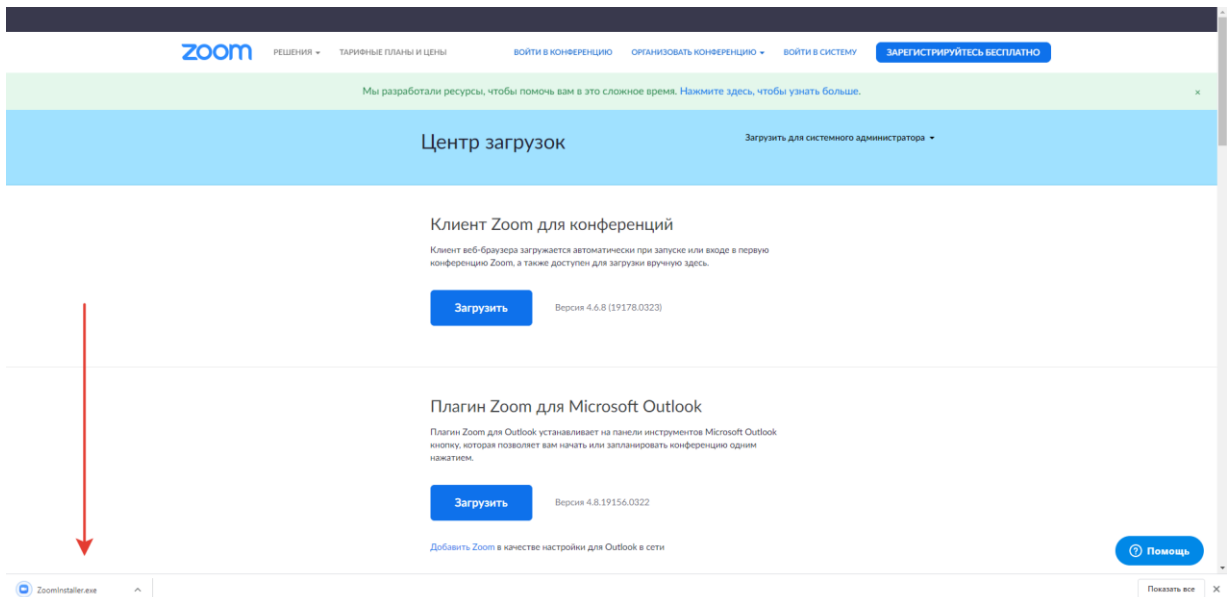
zoom РЕШЕНИЯ ▾ ТАРИФНЫЕ ПЛАНЫ И ЦЕНЫ ВОЙТИ В КОНФЕРЕНЦИЮ ОРГАНИЗОВАТЬ КОНФЕРЕНЦИЮ ▾ ВОЙТИ В СИСТЕМУ ЗАРЕГИСТРИРУЙТЕСЬ БЕСПЛАТНО

Мы разработали ресурсы, чтобы помочь вам в это сложное время. Нажмите здесь, чтобы узнать больше. ×

Центр загрузок

Загрузить для системного администратора ▾

Клиент Zoom для конференций

Клиент веб-браузера загружается автоматически при запуске или входе в первую конференцию Zoom, а также доступен для загрузки вручную здесь.

Загрузить

Версия 4.6.8 (19178.0323)

Плагин Zoom для Microsoft Outlook

Плагин Zoom для Outlook устанавливает на панели инструментов Microsoft Outlook кнопку, которая позволяет вам начать или запланировать конференцию одним нажатием.

Загрузить

Версия 4.8.19156.0322

Добавить Zoom в качестве настройки для Outlook в сети

Помощь

ZoomInstaller.exe ^

Показать все ×